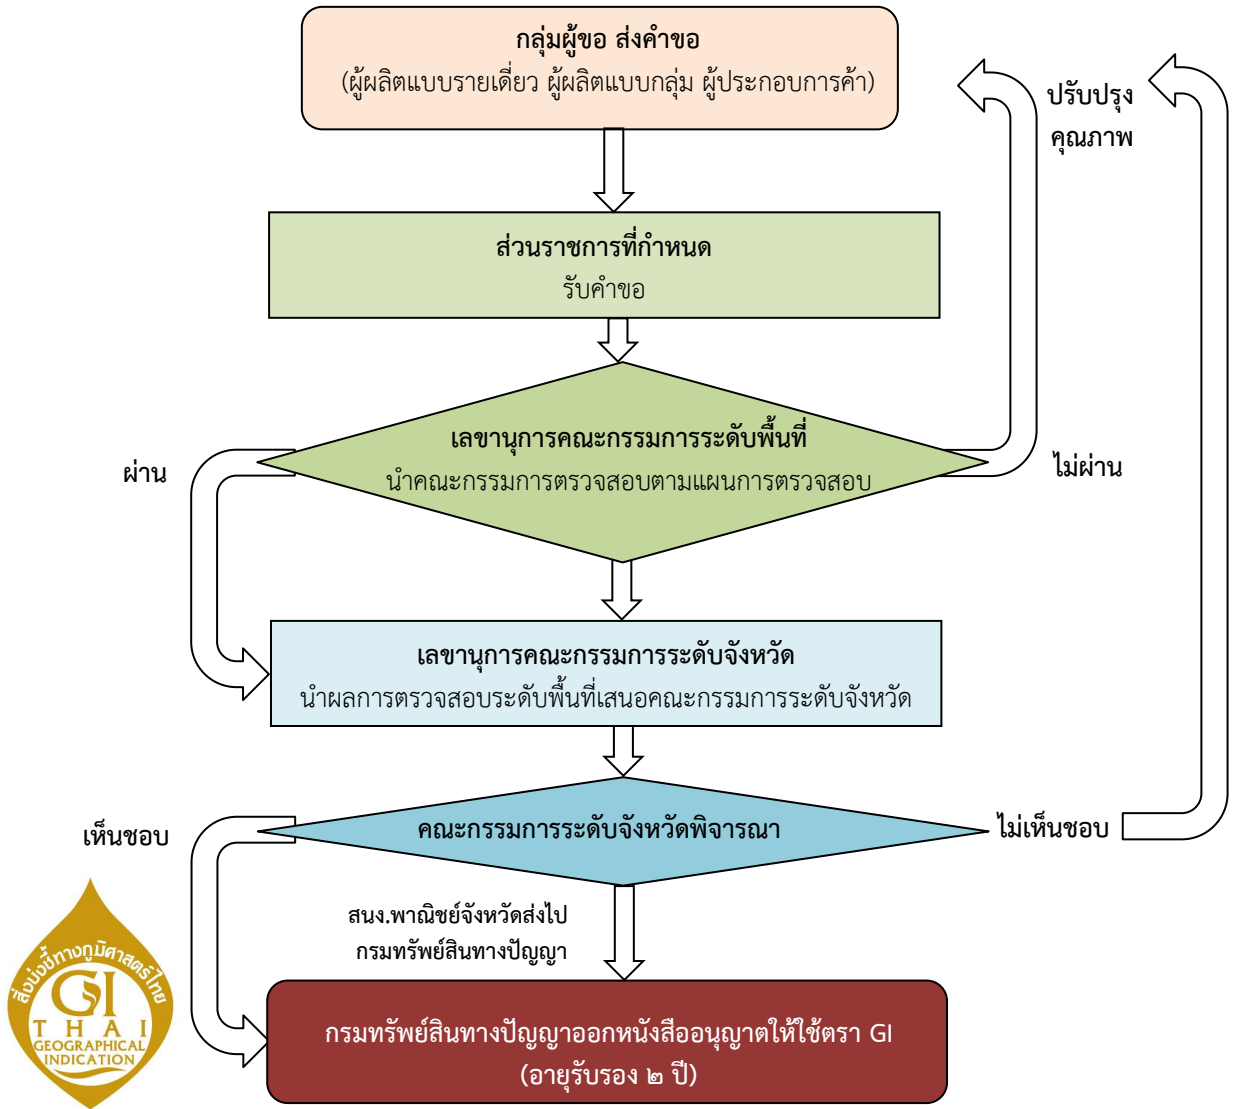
กลุ่มผู้ขอ ส่งคำขอ
(ผู้ผลิตแบบรายเดี่ยว ผู้ผลิตแบบกลุ่ม ผู้ประกอบการค้า)

ปรับปรุงคุณภาพ

ส่วนราชการที่กำหนด
รับคำขอ

เลขานุการคณะกรรมการระดับพื้นที่
นำคณะกรรมการตรวจสอบตามแผนการตรวจสอบ

ผ่าน

ไม่ผ่าน

เลขานุการคณะกรรมการระดับจังหวัด
นำผลการตรวจสอบระดับพื้นที่เสนอคณะกรรมการระดับจังหวัด

เห็นชอบ

คณะกรรมการระดับจังหวัดพิจารณา

ไม่เห็นชอบ

สนง.พาณิชย์จังหวัดส่งไป
กรมทรัพย์สินทางปัญญา

กรมทรัพย์สินทางปัญญาออกหนังสืออนุญาตให้ใช้ตรา GI
(อายุรับรอง ๒ ปี)

สิ่งบ่งชี้ทางภูมิศาสตร์ไทย
GI
THAI
GEOGRAPHICAL
INDICATION